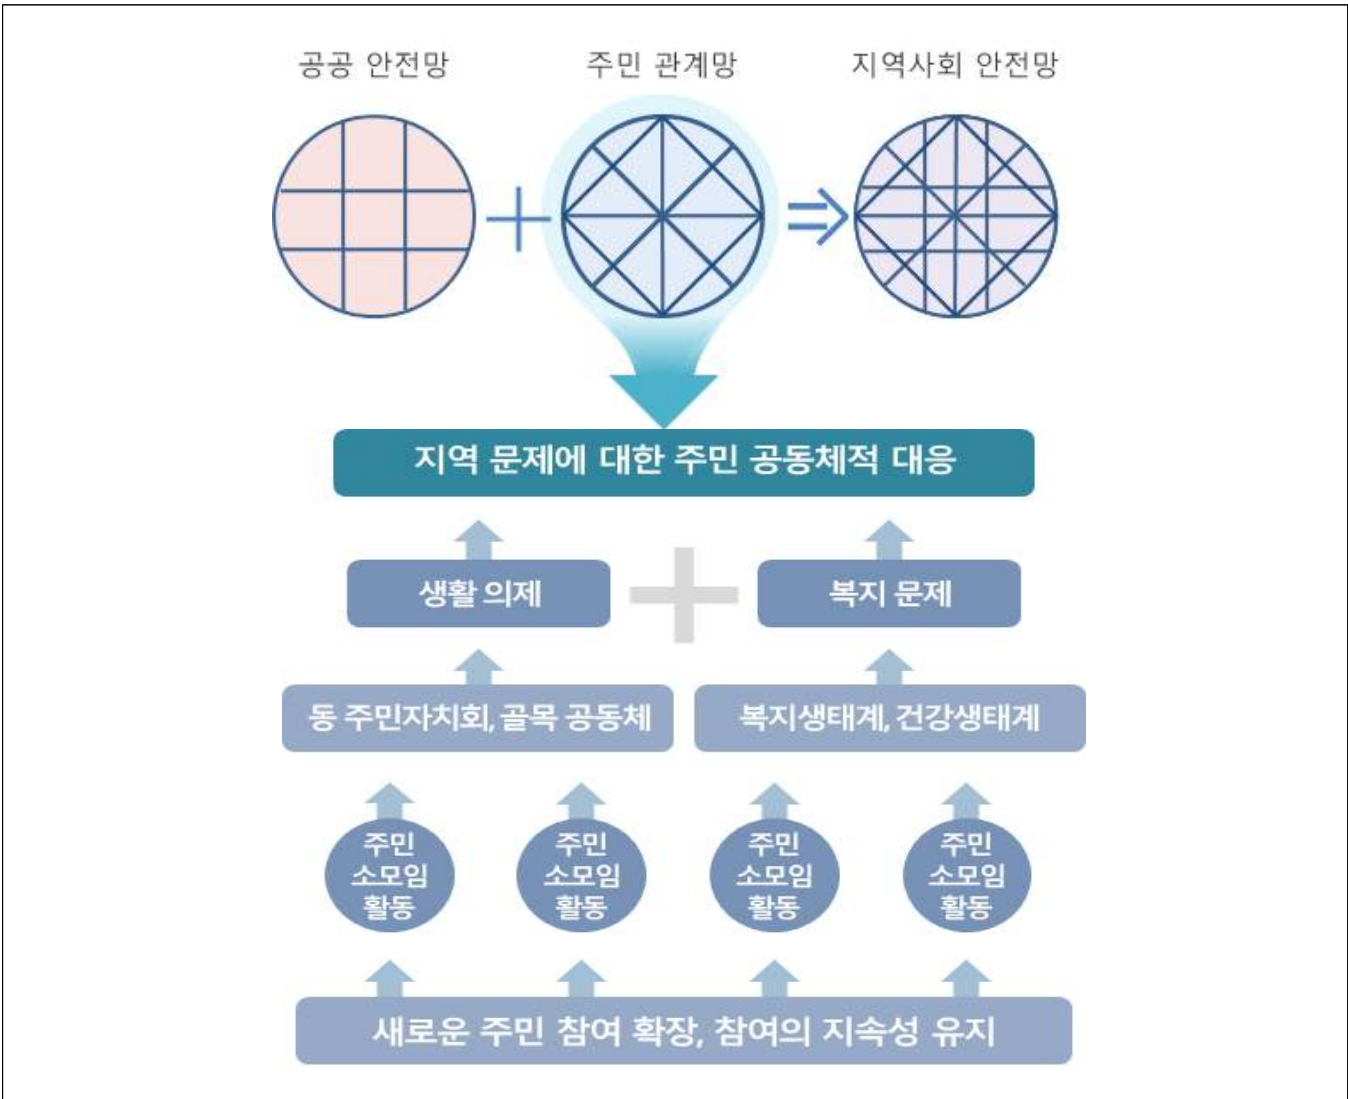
공공 안전망

주민 관계망

지역사회 안전망

지역 문제에 대한 주민 공동체적 대응

생활 의제

복지 문제

동 주민자치회, 골목 공동체

복지생태계, 건강생태계

주민 소모임 활동

주민 소모임 활동

주민 소모임 활동

주민 소모임 활동

새로운 주민 참여 확장, 참여의 지속성 유지